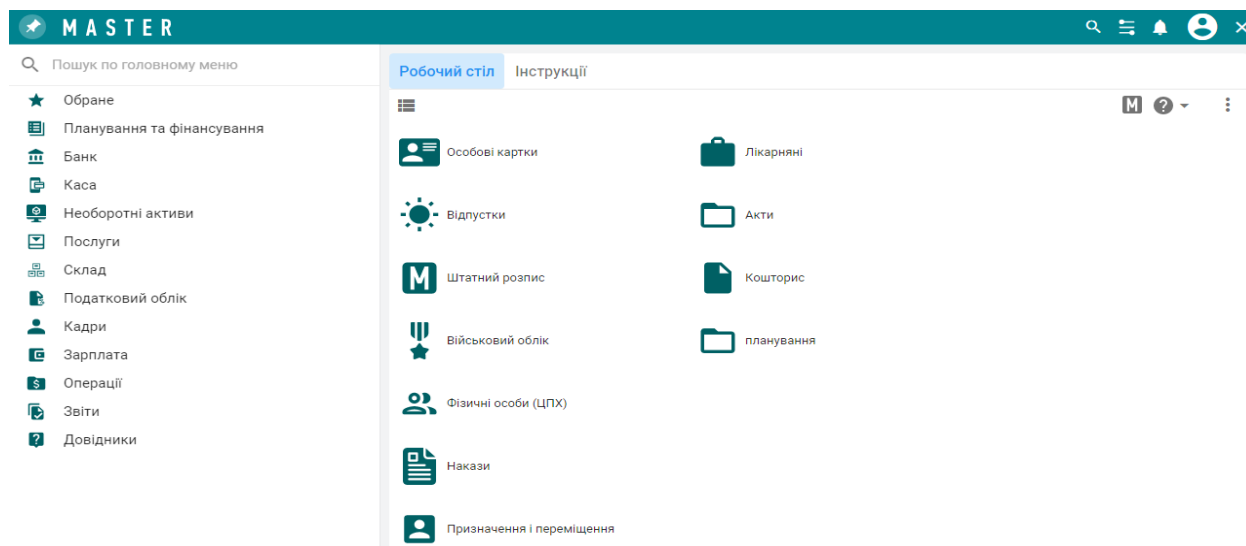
MASTER

Пошук по головному меню

Обране
Планування та фінансування
Банк
Каса
Необоротні активи
Послуги
Склад
Податковий облік
Кадри
Зарплата
Операції
Звіти
Довідники

Робочий стіл
Інструкції

M

Особові картки
Лікарняні
Відпустки
Акти
M
Штатний розпис
Кошторис
Військовий облік
планування
Фізичні особи (ЦПХ)
Накази
Призначення і переміщення